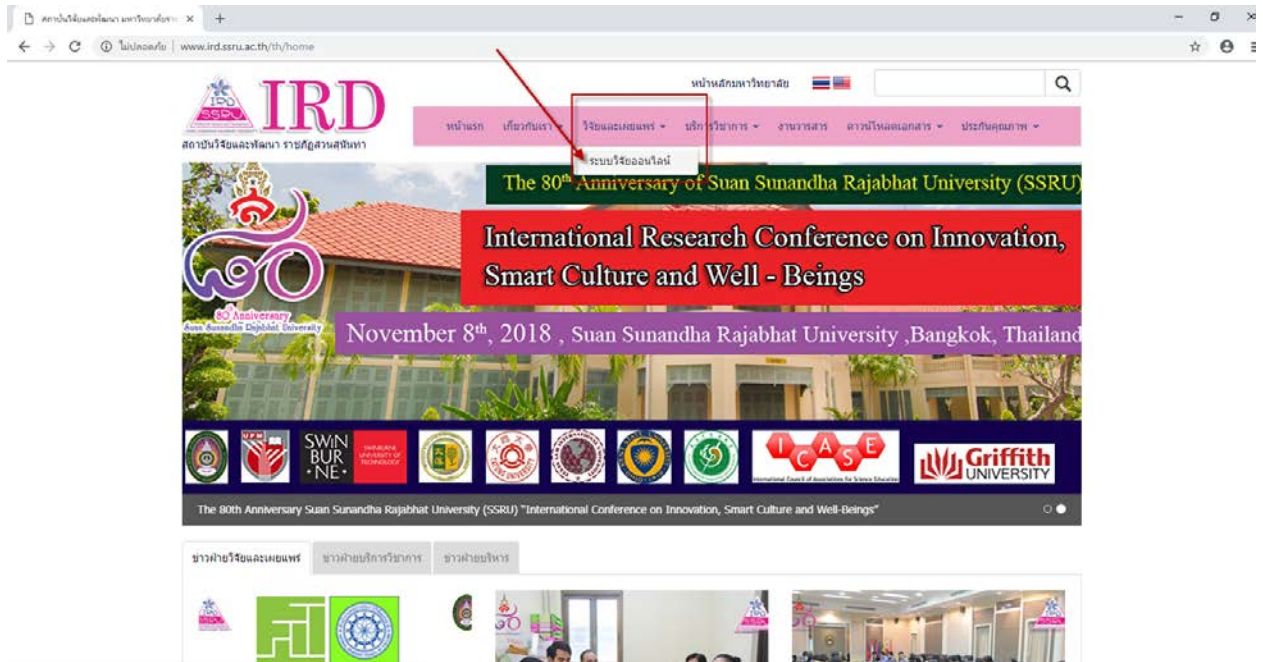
สถาบันวิจัยและพัฒนา มหาวิทยาลัยรา ×

ไม่ปลอดภัย | www.ird.ssru.ac.th/th/home

หน้าหลักมหาวิทยาลัย

IRD
สถาบันวิจัยและพัฒนา ราชภัฏสวนสุนันทา

หน้าแรก เกี่ยวกับเรา วิจัยและเผยแพร่ บริการวิชาการ งานวารสาร ดาวน์โหลดเอกสาร ประกันคุณภาพ

ระบบวิจัยออนไลน์

The 80th Anniversary of Suan Sunandha Rajabhat University (SSRU)

International Research Conference on Innovation, Smart Culture and Well - Beings

80 Anniversary
Suan Sunandha Rajabhat University

November 8th, 2018 , Suan Sunandha Rajabhat University ,Bangkok, Thailand

SWIN BUR NE
SWINBURNE UNIVERSITY OF TECHNOLOGY

ICASE
International Council of Associations for Science Education

Griffith UNIVERSITY

The 80th Anniversary Suan Sunandha Rajabhat University (SSRU) "International Conference on Innovation, Smart Culture and Well-Beings"

ข่าวฝ่ายวิจัยและเผยแพร่ ข่าวฝ่ายบริการวิชาการ ข่าวฝ่ายบริหาร